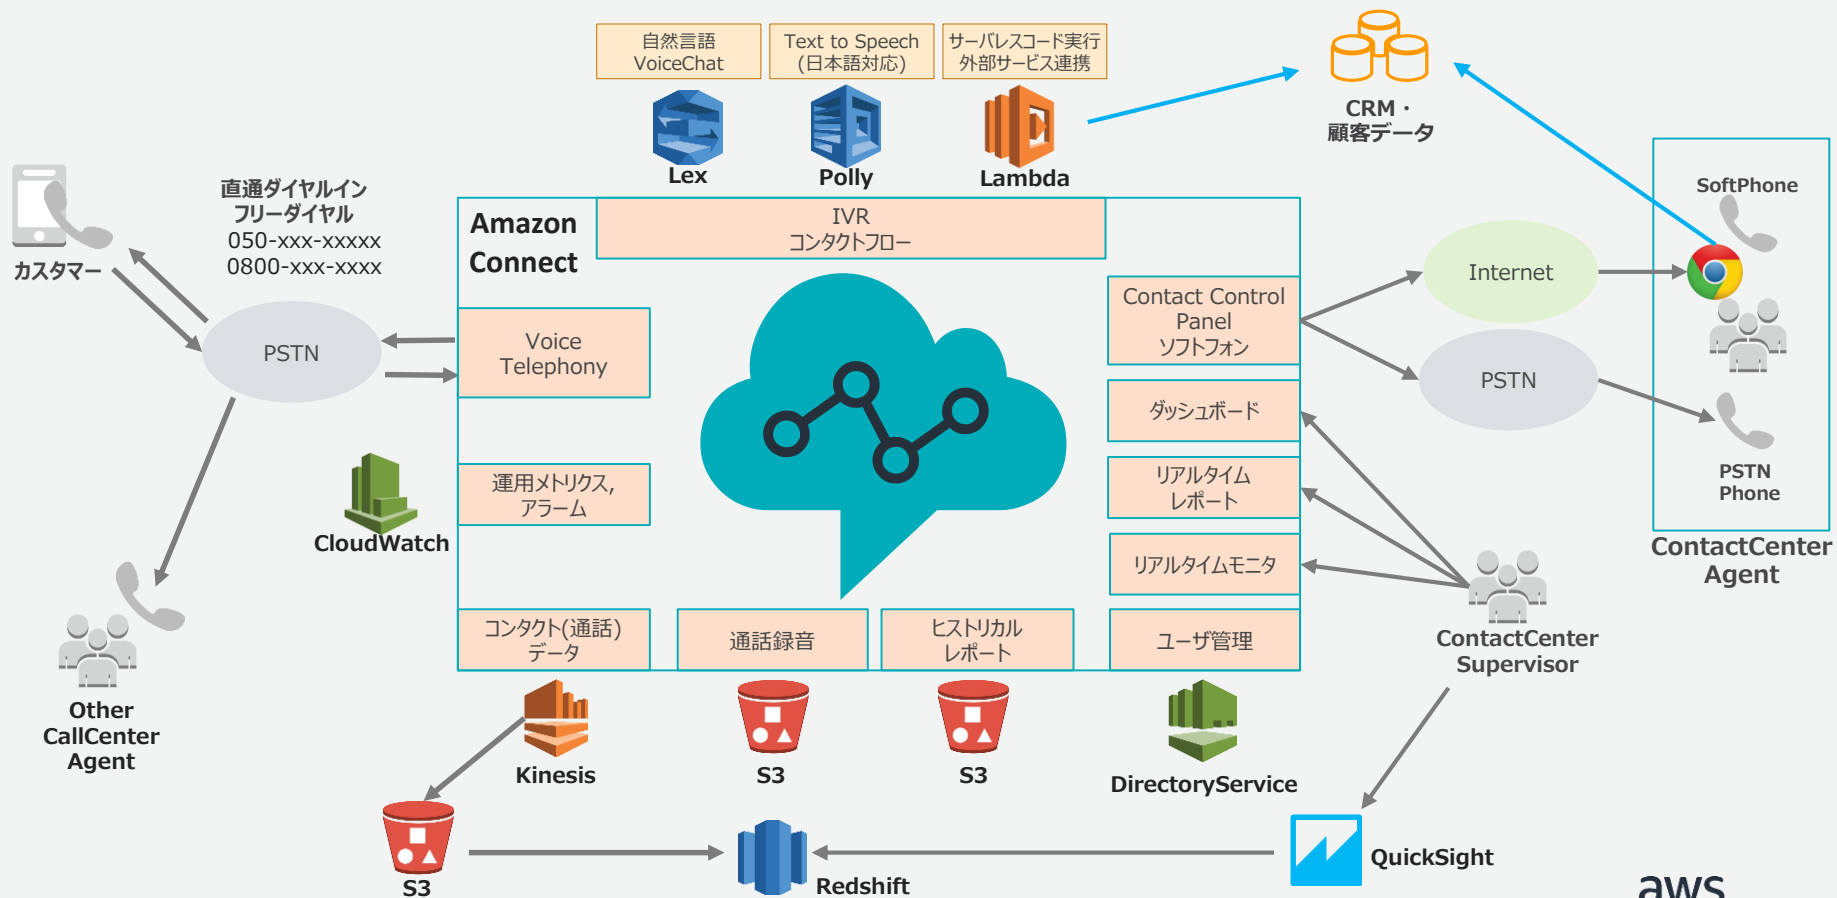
自然言語
VoiceChat

Text to Speech
(日本語対応)

サーバレスコード実行
外部サービス連携

Lex

Polly

Lambda

CRM・
顧客データ

カスタマー

直通ダイヤルイン
フリーダイヤル
050-xxx-xxxxx
0800-xxx-xxxx

PSTN

Amazon
Connect

IVR
コンタクトフロー

Voice
Telephony

運用メトリクス,
アラーム

CloudWatch

Contact Control
Panel
ソフトフォン

ダッシュボード

リアルタイム
レポート

リアルタイムモニタ

コンタクト(通話)
データ

通話録音

ヒストリカル
レポート

ユーザ管理

Internet

PSTN

SoftPhone

PSTN
Phone

ContactCenter
Agent

ContactCenter
Supervisor

Other
CallCenter
Agent

Kinesis

S3

S3

DirectoryService

S3

Redshift

QuickSight

aws